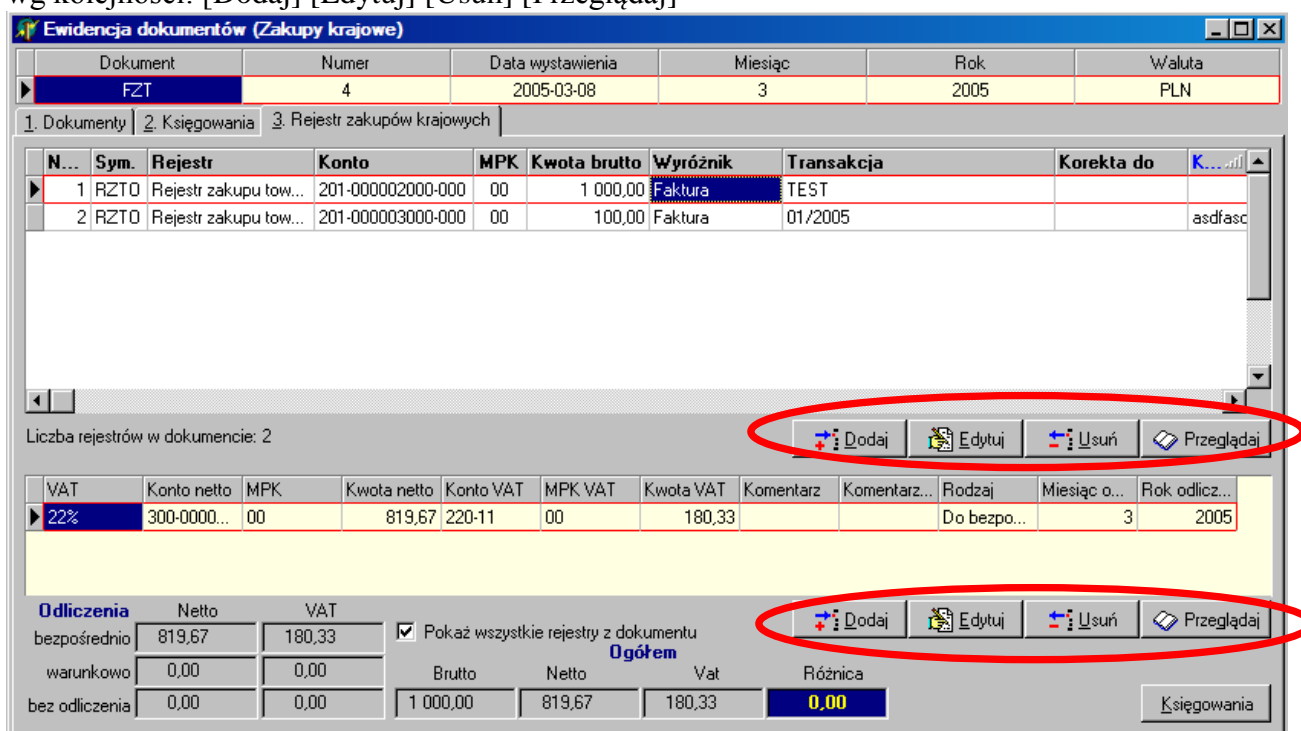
wg kolejności: [Dodaj] [Edytuj] [Usuń] [Przeglądaj]

Ewidencja dokumentów (Zakupy krajowe)

| Dokument | Numer | Data wystawienia | Miesiąc | Rok | Waluta |
|---|---|---|---|---|---|
| FZT | 4 | 2005-03-08 | 3 | 2005 | PLN |

1. Dokumenty | 2. Księgowania | 3. Rejestr zakupów krajowych

| N... | Sym. | Rejestr | Konto | MPK | Kwota brutto | Wyróżnik | Transakcja | Korekta do | K... |
|---|---|---|---|---|---|---|---|---|---|
| 1 | RZTO | Rejestr zakupu tow... | 201-000002000-000 | 00 | 1 000,00 | Faktura | TEST | | |
| 2 | RZTO | Rejestr zakupu tow... | 201-000003000-000 | 00 | 100,00 | Faktura | 01/2005 | | asdfasc |

Liczba rejestrów w dokumencie: 2

Dodaj Edytuj Usuń Przeglądaj

| VAT | Konto netto | MPK | Kwota netto | Konto VAT | MPK VAT | Kwota VAT | Komentarz | Komentarz... | Rodzaj | Miesiąc o... | Rok odlicz... |
|---|---|---|---|---|---|---|---|---|---|---|---|
| 22% | 300-0000... | 00 | 819,67 | 220-11 | 00 | 180,33 | | | Do bezpo... | 3 | 2005 |

Odliczenia Netto VAT
bezpośrednio 819,67 180,33
warunkowo 0,00 0,00
bez odliczenia 0,00 0,00

Pokaż wszystkie rejestry z dokumentu

Dodaj Edytuj Usuń Przeglądaj

Ogółem
Brutto 1 000,00
Netto 819,67
Vat 180,33
Różnica 0,00

Księgowania